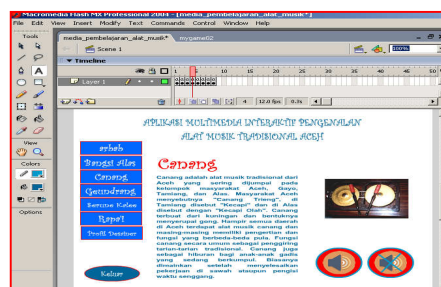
Macromedia Flash MX Professional 2004 - [media_pembelajaran_alat_musik*]

File Edit View Insert Modify Text Commands Control Window Help

Tools

media_pembelajaran_alat_musik* mygame02

Scene 1

100%

Timeline

Layer 1

1 5 10 15 20 25 30 35 40 45 50

1 12.0 fps 0.0s

View

Colors

Options

APLIKASI MULTIMEDIA INTERAKTIF PENGENALAN ALAT MUSIK TRADISIONAL ACEH

arbab

Bangsi Alas

Canang

Gendrang

Serune Kalee

Rapai

Profil Desainer

Keluar

Canang

Canang adalah alat musik tradisional dari Aceh yang sering dijumpai pada kelompok masyarakat Aceh, Gayo, Tamiang, dan Alas. Masyarakat Aceh menyebutnya "Canang Trieng", di Tamiang disebut "Kecapi" dan di Alas disebut dengan "Kecapi Olah". Canang terbuat dari kuningan dan bentuknya menyerupai gong. Hampir semua daerah di Aceh terdapat alat musik canang dan masing-masing memiliki pengertian dan fungsi yang berbeda-beda pula. Fungsi canang secara umum sebagai pengiring tarian-tarian tradisional. Canang juga sebagai hiburan bagi anak-anak gadis yang sedang berkumpul. Biasanya dimainkan setelah menyelesaikan pekerjaan di sawah ataupun pengisi waktu senggang.